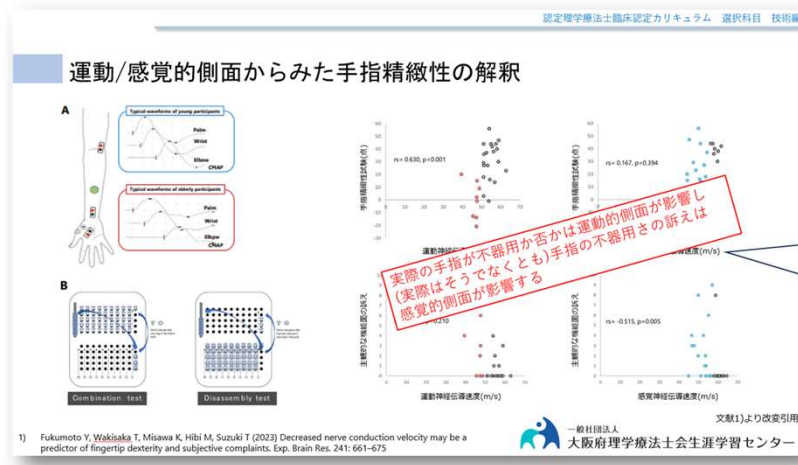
認定理学療法士臨床認定カリキュラム　選択科目　技術編

運動/感覚的側面からみた手指精緻性の解釈

A

Typical waveform of young participants

Palm

Wrist

Elbow

CMAP

Typical waveform of elderly participants

Palm

Wrist

Elbow

CMAP

B

Combination test

Disassembly test

rs= 0.630, p<0.001

手指精緻性試験(点)

運動神経伝導速度(m/s)

rs= 0.167, p=0.394

感覚神経伝導速度(m/s)

実際の手指が不器用か否かは運動的側面が影響し
(実際はそうでなくとも)手指の不器用さの訴えは
感覚的側面が影響する

主観的な機能面の訴え

rs= -0.515, p=0.005

運動神経伝導速度(m/s)

感覚神経伝導速度(m/s)

文献1)より改変引用

1)　Fukumoto Y, Wakisaka T, Misawa K, Hibi M, Suzuki T (2023) Decreased nerve conduction velocity may be a predictor of fingertip dexterity and subjective complaints. Exp. Brain Res. 241: 661–675

一般社団法人
大阪府理学療法士会生涯学習センター